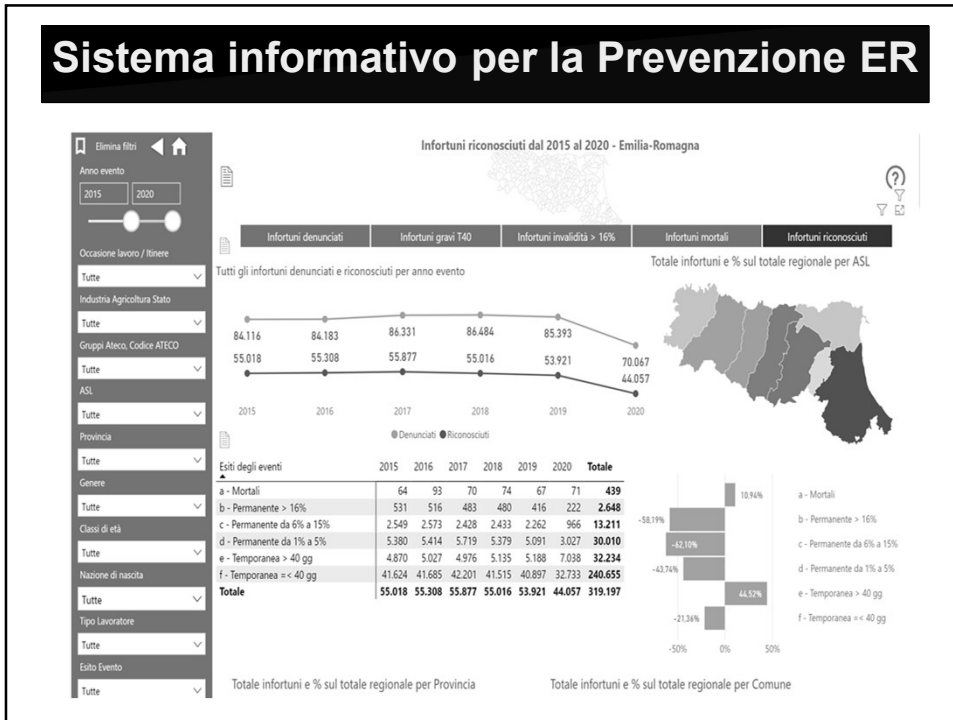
Sistema informativo per la Prevenzione ER

Elimina filtri

Anno evento

2015

2020

Occasione lavoro / Itinere

Tutte

Industria Agricoltura Stato

Tutte

Gruppi Ateco, Codice ATECO

Tutte

ASL

Tutte

Provincia

Tutte

Genere

Tutte

Classi di età

Tutte

Nazione di nascita

Tutte

Tipo Lavoratore

Tutte

Esito Evento

Tutte

Infortuni riconosciuti dal 2015 al 2020 - Emilia-Romagna

Infortuni denunciati | Infortuni gravi T40 | Infortuni invalidità > 16% | Infortuni mortali | Infortuni riconosciuti

Tutti gli infortuni denunciati e riconosciuti per anno evento

84.116 84.183 86.331 86.484 85.393 70.067

55.018 55.308 55.877 55.016 53.921 44.057

2015 2016 2017 2018 2019 2020

Denunciati Riconosciuti

Totale infortuni e % sul totale regionale per ASL

| Esiti degli eventi | 2015 | 2016 | 2017 | 2018 | 2019 | 2020 | Totale |
|---|---|---|---|---|---|---|---|
| a - Mortali | 64 | 93 | 70 | 74 | 67 | 71 | 439 |
| b - Permanente > 16% | 531 | 516 | 483 | 480 | 416 | 222 | 2.648 |
| c - Permanente da 6% a 15% | 2.549 | 2.573 | 2.428 | 2.433 | 2.262 | 966 | 13.211 |
| d - Permanente da 1% a 5% | 5.380 | 5.414 | 5.719 | 5.379 | 5.091 | 3.027 | 30.010 |
| e - Temporanea > 40 gg | 4.870 | 5.027 | 4.976 | 5.135 | 5.188 | 7.038 | 32.234 |
| f - Temporanea =< 40 gg | 41.624 | 41.685 | 42.201 | 41.515 | 40.897 | 32.733 | 240.655 |
| Totale | 55.018 | 55.308 | 55.877 | 55.016 | 53.921 | 44.057 | 319.197 |

10,94% a - Mortali
-58,19% b - Permanente > 16%
-62,10% c - Permanente da 6% a 15%
-43,74% d - Permanente da 1% a 5%
44,52% e - Temporanea > 40 gg
-21,36% f - Temporanea =< 40 gg

-50% 0% 50%

Totale infortuni e % sul totale regionale per Provincia

Totale infortuni e % sul totale regionale per Comune